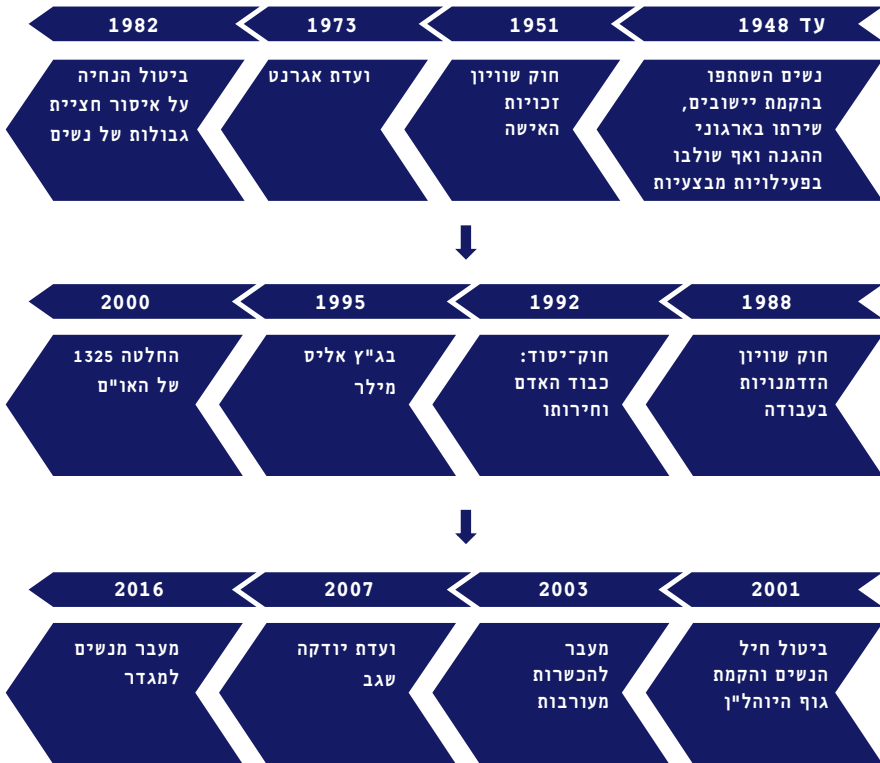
עד 1948
1951
1973
1982

נשים השתתפו בהקמת יישובים, שירתו בארגוני ההגנה ואף שולבו בפעילויות מבצעיות

חוק שוויון זכויות האישה

ועדת אגרנט

ביטול הנחיה על איסור חציית גבולות של נשים

1988
1992
1995
2000

חוק שוויון הזדמנויות בעבודה

חוק־יסוד: כבוד האדם וחירותו

בג"ץ אליס מילר

החלטה 1325 של האו"ם

2001
2003
2007
2016

ביטול חיל הנשים והקמת גוף היוהל"ן

מעבר להכשרות מעורבות

ועדת יודקה שגב

מעבר מנשים למגדר